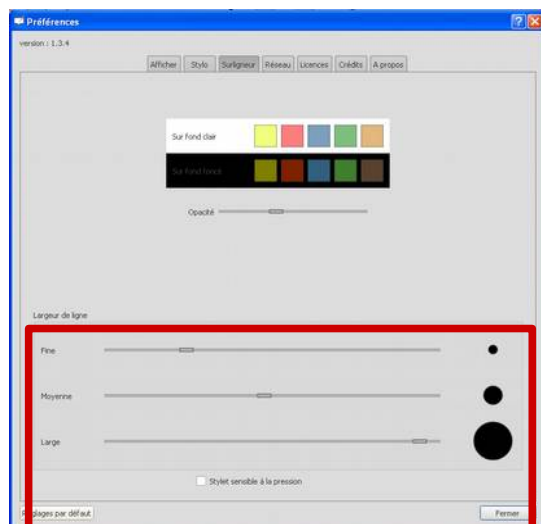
Préférences

version : 1.3.4

Afficher | Stylo | Surligneur | Réseau | Licences | Crédits | A propos

Sur fond clair

Sur fond foncé

Opacité

Largeur de ligne

Fine

Moyenne

Large

Stylet sensible à la pression

R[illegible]glages par défaut

Fermer